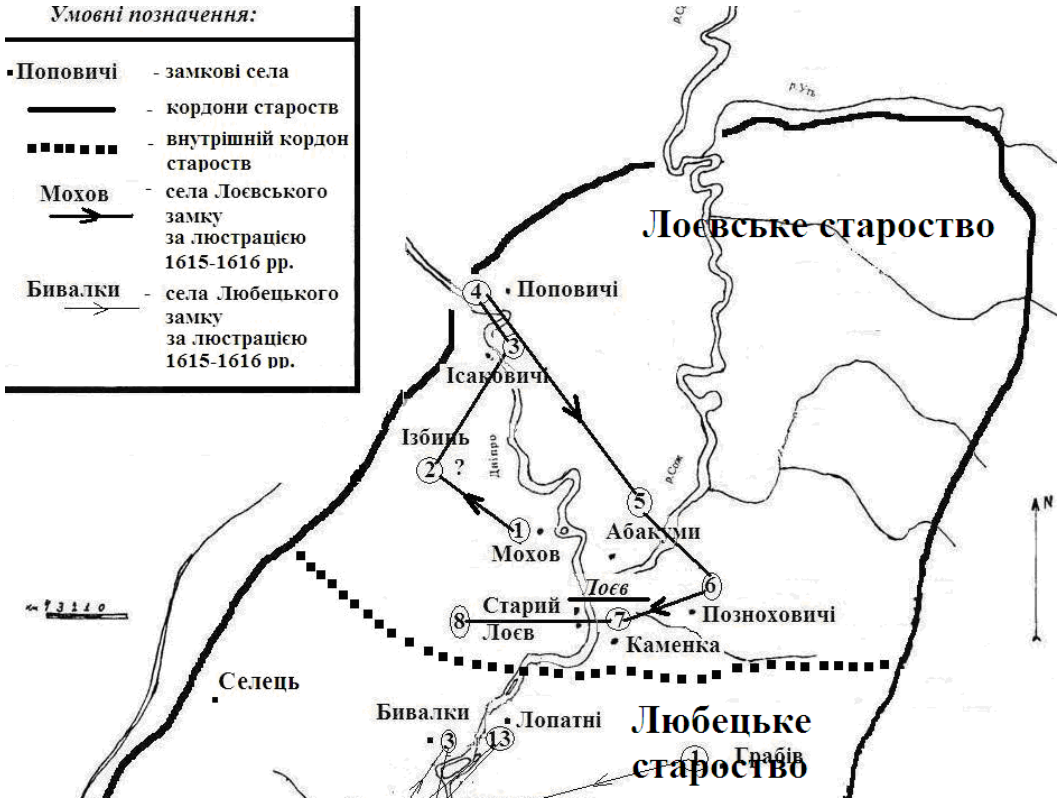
Умовні позначення:

Поповичі - замкові села

- кордони старость

- внутрішній кордон старость

Мохов - села Лоєвського замку за люстрацією 1615-1616 рр.

Бивалки - села Любецького замку за люстрацією 1615-1616 рр.

р. Сож

р. Уть

Лоєвське староство

4 Поповичі

3

Ісаковичі

Ізбинь

2 ?

Дніпро

р. Сож

5

1 Мохов

Абакуми

N

6

Лоєв

Старий Лоєв

8

7

Позноховичі

Каменка

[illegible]

Селець

Бивалки

3

13

Лопатні

Любецьке староство

1 Грабів